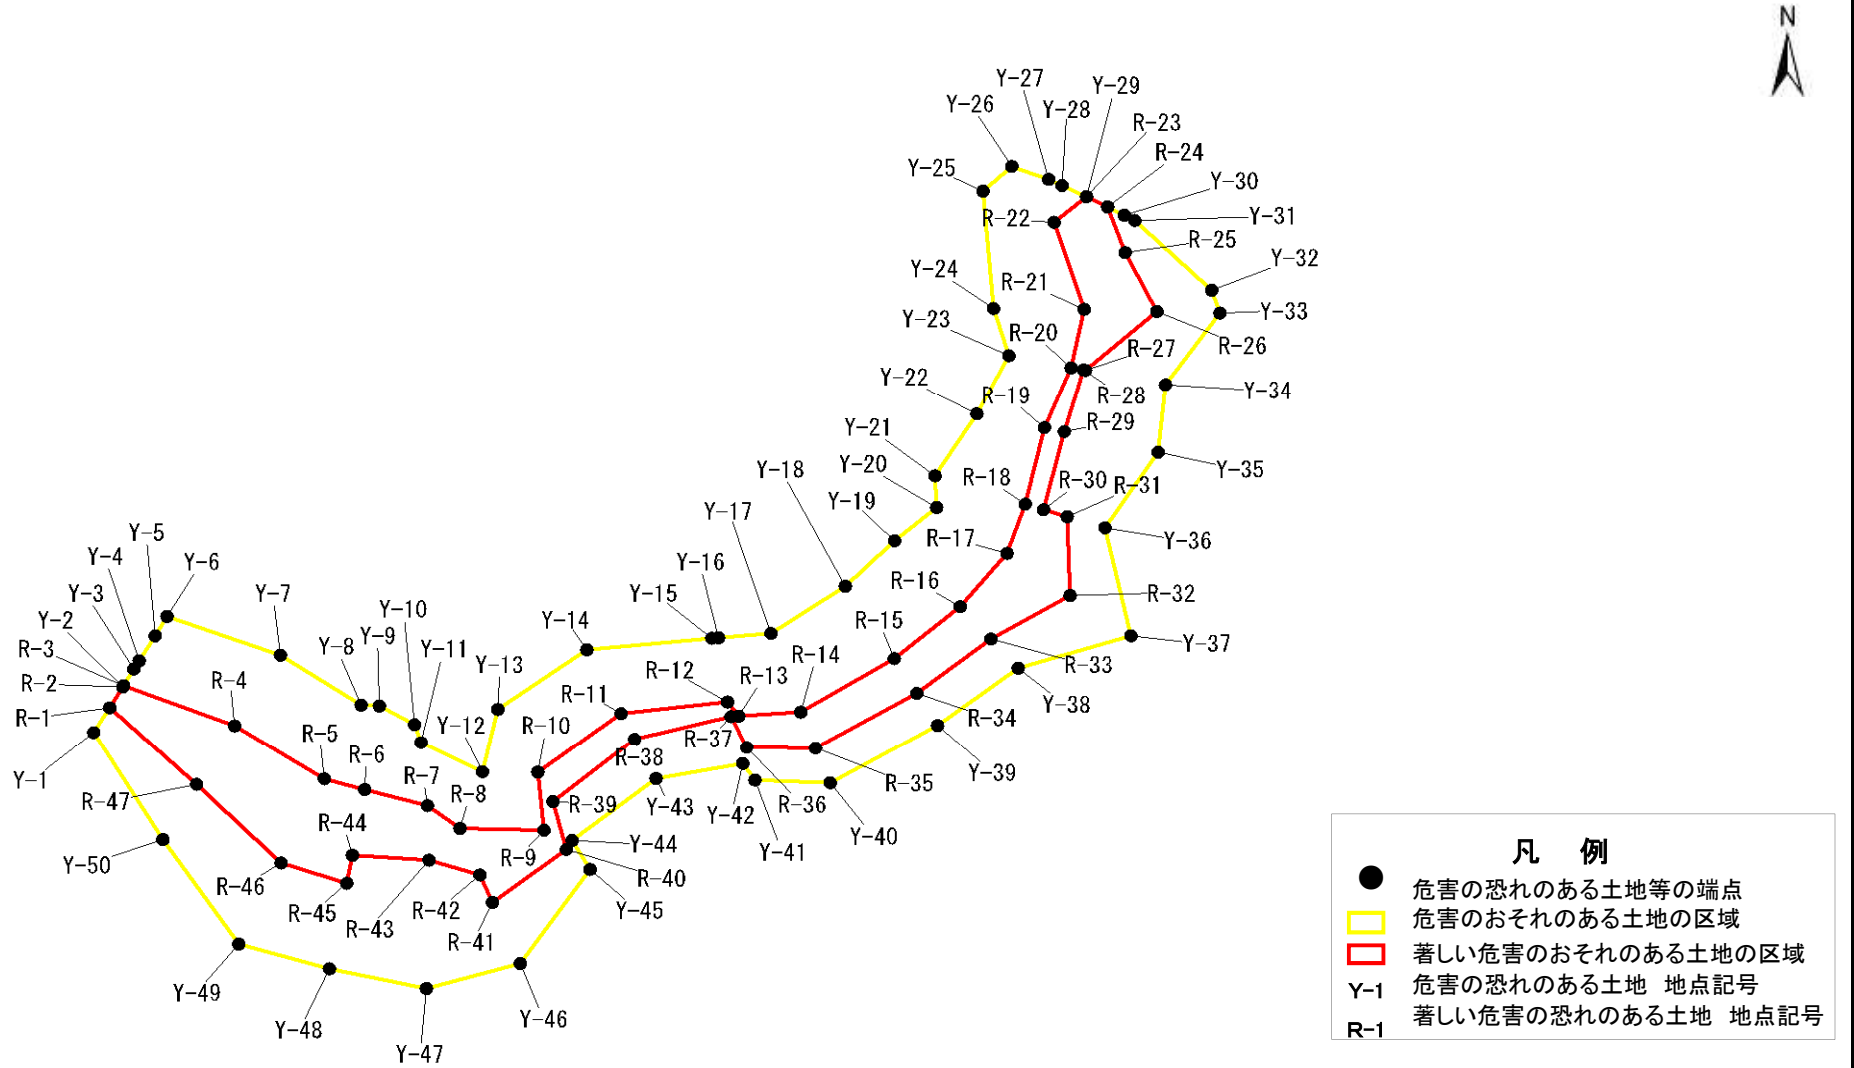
N

Y-27
Y-29
Y-26
Y-28
R-23
R-24
Y-30
Y-25
Y-31
R-22
R-25
Y-32
Y-24
R-21
Y-33
Y-23
R-20
R-26
R-27
R-28
Y-34
Y-22
R-19
R-29
Y-21
Y-35
Y-18
Y-20
R-18
R-30
R-31
Y-19
Y-17
R-17
Y-36
Y-5
Y-16
R-16
Y-4
Y-6
R-32
Y-3
Y-7
Y-15
Y-10
Y-2
Y-14
R-15
Y-37
Y-9
Y-11
Y-8
R-3
Y-13
R-14
R-12
R-33
R-4
R-13
R-2
R-11
R-1
Y-12
R-10
R-34
Y-38
R-5
R-37
R-6
R-38
R-7
Y-39
Y-1
R-35
R-8
R-36
R-47
R-39
Y-43
Y-42
Y-40
R-44
Y-41
Y-44
R-9
Y-50
R-40
R-46
R-45
R-42
Y-45
R-43
R-41
Y-49
Y-46
Y-48
Y-47

凡　例
危害の恐れのある土地等の端点
危害のおそれのある土地の区域
著しい危害のおそれのある土地の区域
Y-1 危害の恐れのある土地　地点記号
R-1 著しい危害の恐れのある土地　地点記号